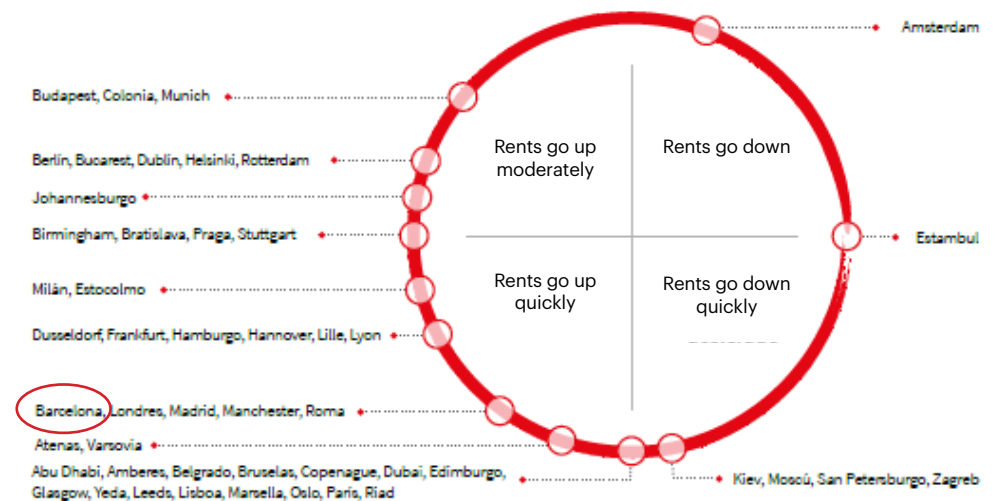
Amsterdam

Budapest, Colonia, Munich

Berlín, Bucarest, Dublín, Helsinki, Rotterdam

Johannesburgo

Birmingham, Bratislava, Praga, Stuttgart

Milán, Estocolmo

Dusseldorf, Frankfurt, Hamburgo, Hannover, Lille, Lyon

Barcelona, Londres, Madrid, Manchester, Roma

Atenas, Varsovia

Abu Dhabi, Amberes, Belgrado, Bruselas, Copenague, Dubai, Edimburgo, Glasgow, Yeda, Leeds, Lisboa, Marsella, Oslo, Paris, Riad

Kiev, Moscú, San Petersburgo, Zagreb

Estambul

Rents go up moderately

Rents go down

Rents go up quickly

Rents go down quickly